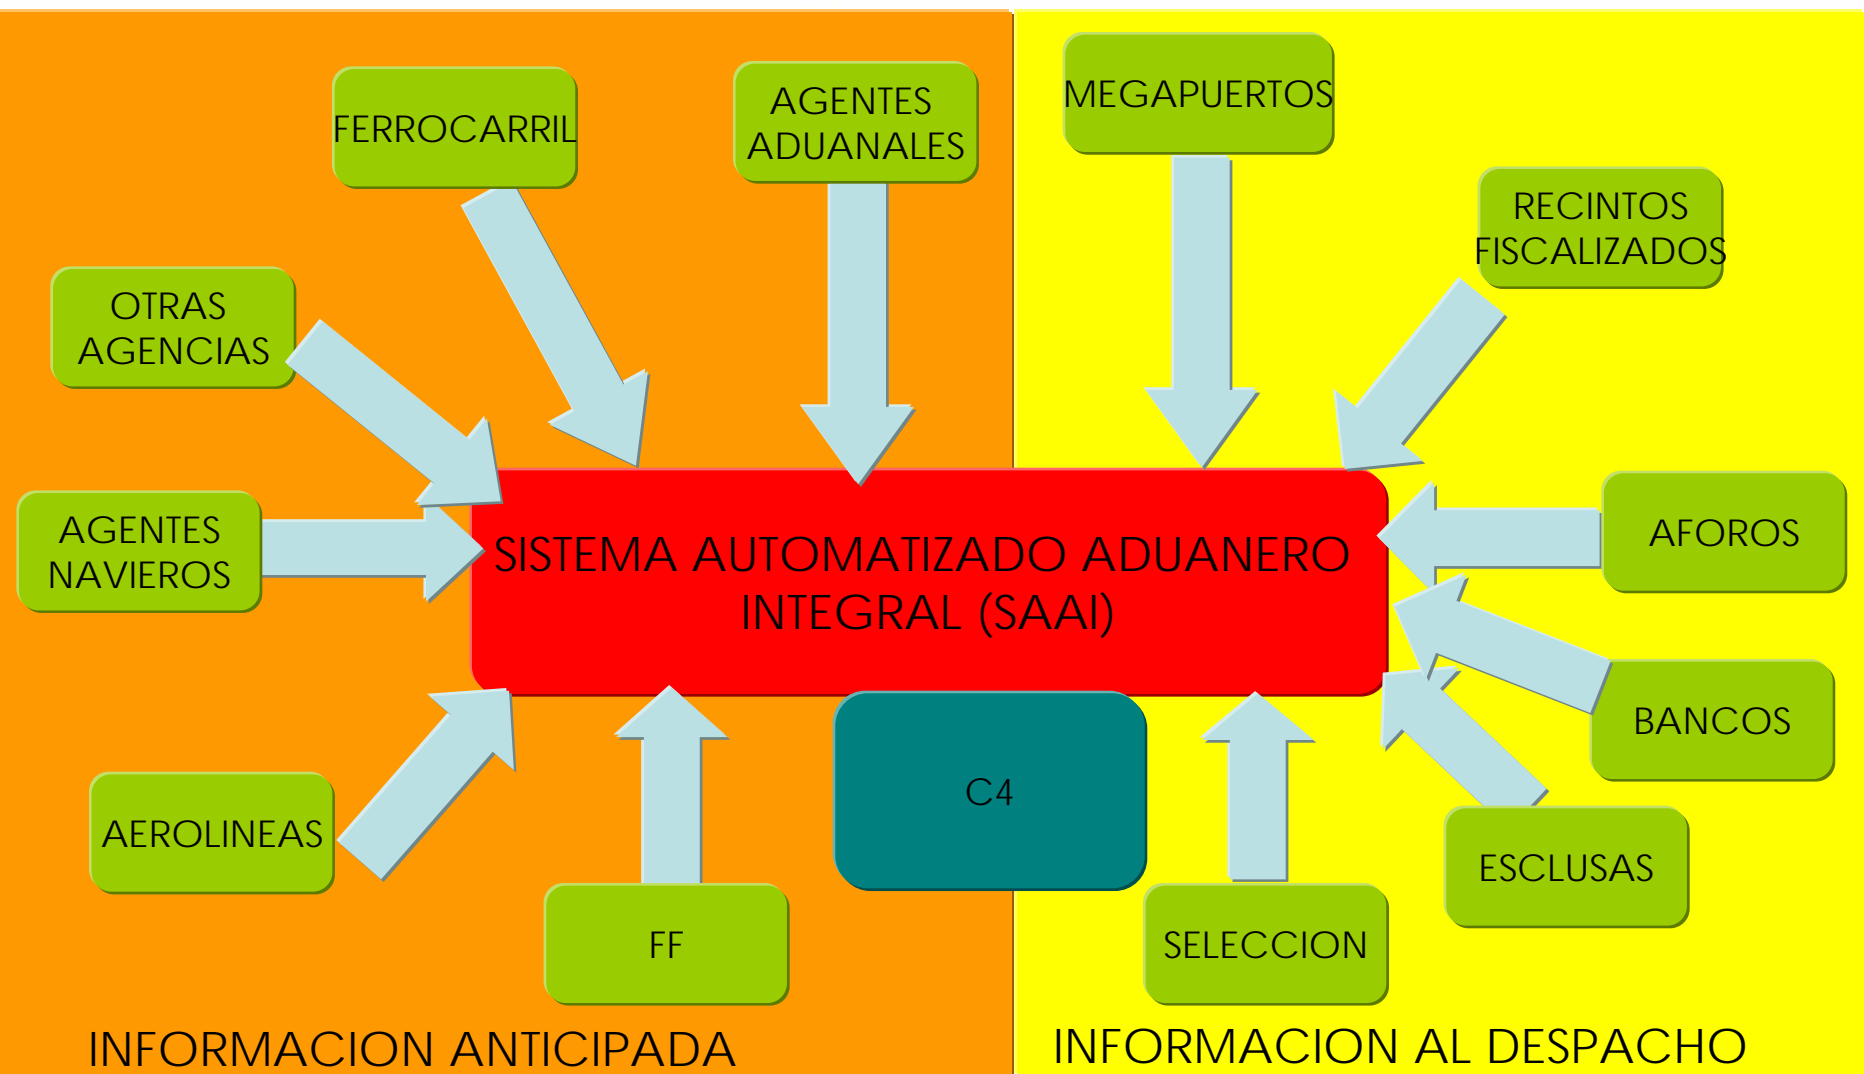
FERROCARRIL

AGENTES ADUANALES

MEGAPUERTOS

RECINTOS FISCALIZADOS

OTRAS AGENCIAS

AGENTES NAVIEROS

SISTEMA AUTOMATIZADO ADUANERO INTEGRAL (SAAI)

AFOROS

BANCOS

AEROLINEAS

FF

C4

SELECCION

ESCLUSAS

INFORMACION ANTICIPADA

INFORMACION AL DESPACHO